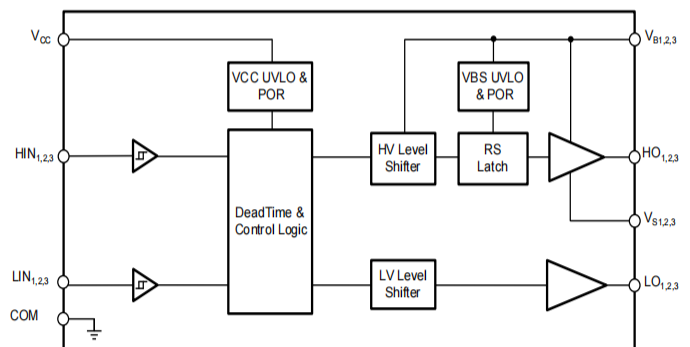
$V_{CC}$

VCC UVLO & POR

VBS UVLO & POR

$V_{B1,2,3}$

$HIN_{1,2,3}$

HV Level Shifter

RS Latch

$HO_{1,2,3}$

DeadTime & Control Logic

$V_{S1,2,3}$

$LIN_{1,2,3}$

LV Level Shifter

$LO_{1,2,3}$

COM